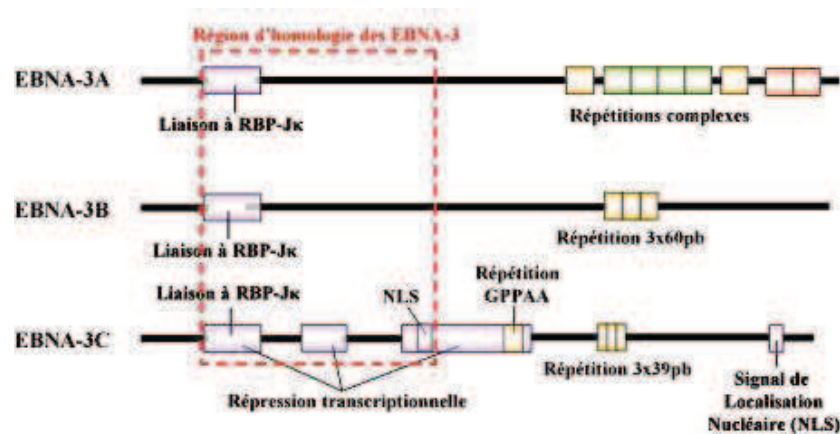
Région d'homologie des EBNA-3

EBNA-3A

Liaison à RBP-Jκ

Répétitions complexes

EBNA-3B

Liaison à RBP-Jκ

Répétition 3x60pb

Liaison à RBP-Jκ

NLS

Répétition GPPAA

EBNA-3C

Répétition 3x39pb

Répression transcriptionnelle

Signal de Localisation Nucléaire (NLS)